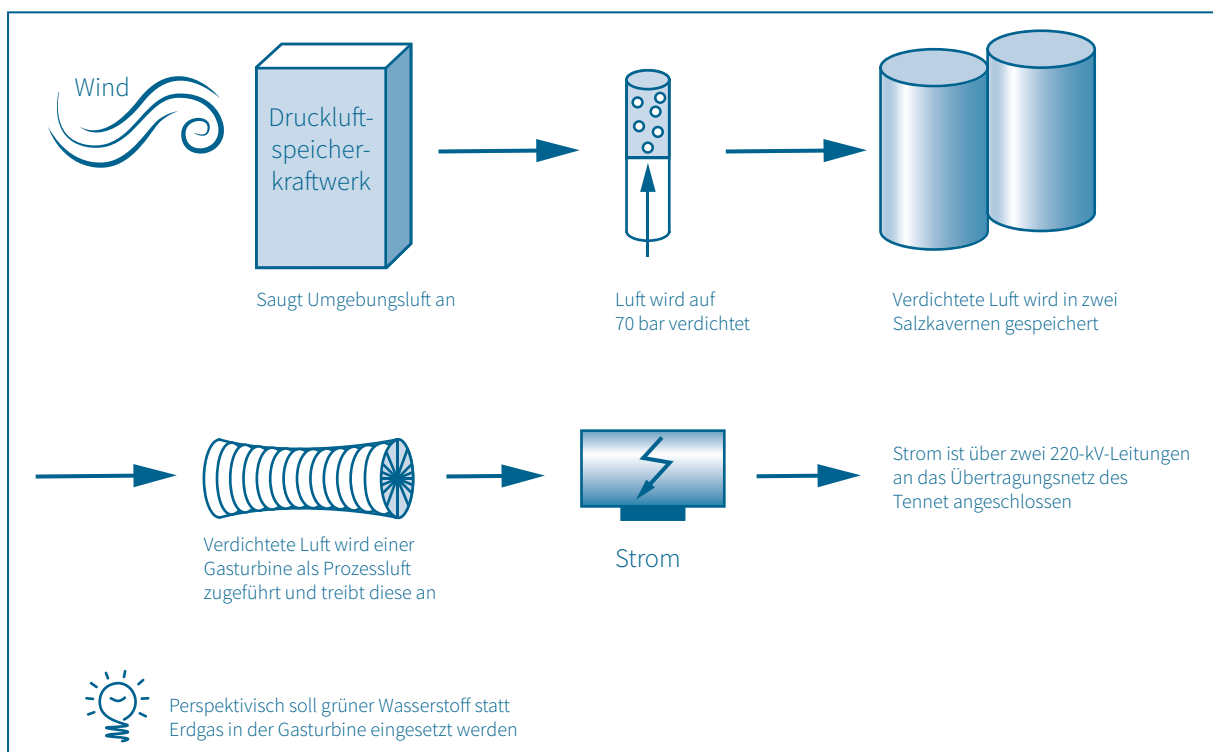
Wind

Druckluftspeicherkraftwerk

Saugt Umgebungsluft an

Luft wird auf 70 bar verdichtet

Verdichtete Luft wird in zwei Salzkavernen gespeichert

Verdichtete Luft wird einer Gasturbine als Prozessluft zugeführt und treibt diese an

Strom

Strom ist über zwei 220-kV-Leitungen an das Übertragungsnetz des Tennet angeschlossen

Perspektivisch soll grüner Wasserstoff statt Erdgas in der Gasturbine eingesetzt werden